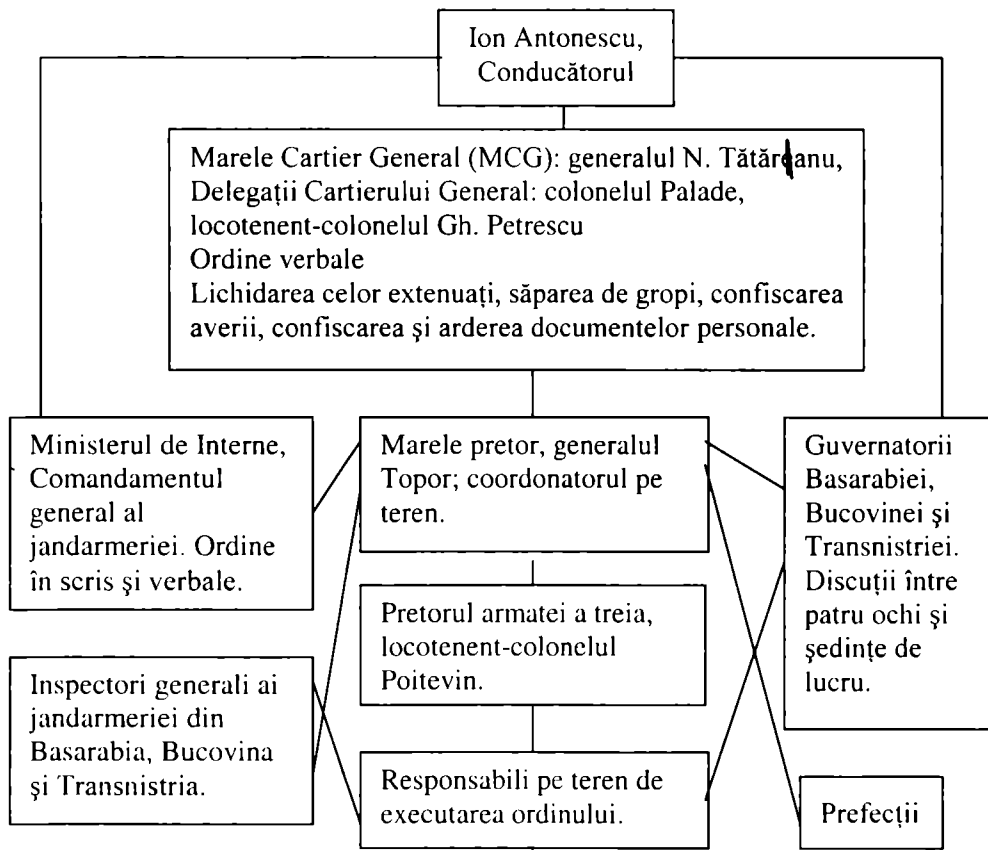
Ion Antonescu, Conducătorul

Marele Cartier General (MCG): generalul N. Tătăreanu, Delegații Cartierului General: colonelul Palade, locotenent-colonelul Gh. Petrescu
Ordine verbale
Lichidarea celor extenuați, săparea de gropi, confiscarea averii, confiscarea şi arderea documentelor personale.

Ministerul de Interne, Comandamentul general al jandarmeriei. Ordine în scris şi verbale.

Marele pretor, generalul Topor; coordonatorul pe teren.

Guvernatorii Basarabiei, Bucovinei şi Transnistriei. Discuții între patru ochi şi şedințe de lucru.

Pretorul armatei a treia, locotenent-colonelul Poitevin.

Inspectori generali ai jandarmeriei din Basarabia, Bucovina şi Transnistria.

Responsabili pe teren de executarea ordinului.

Prefecții